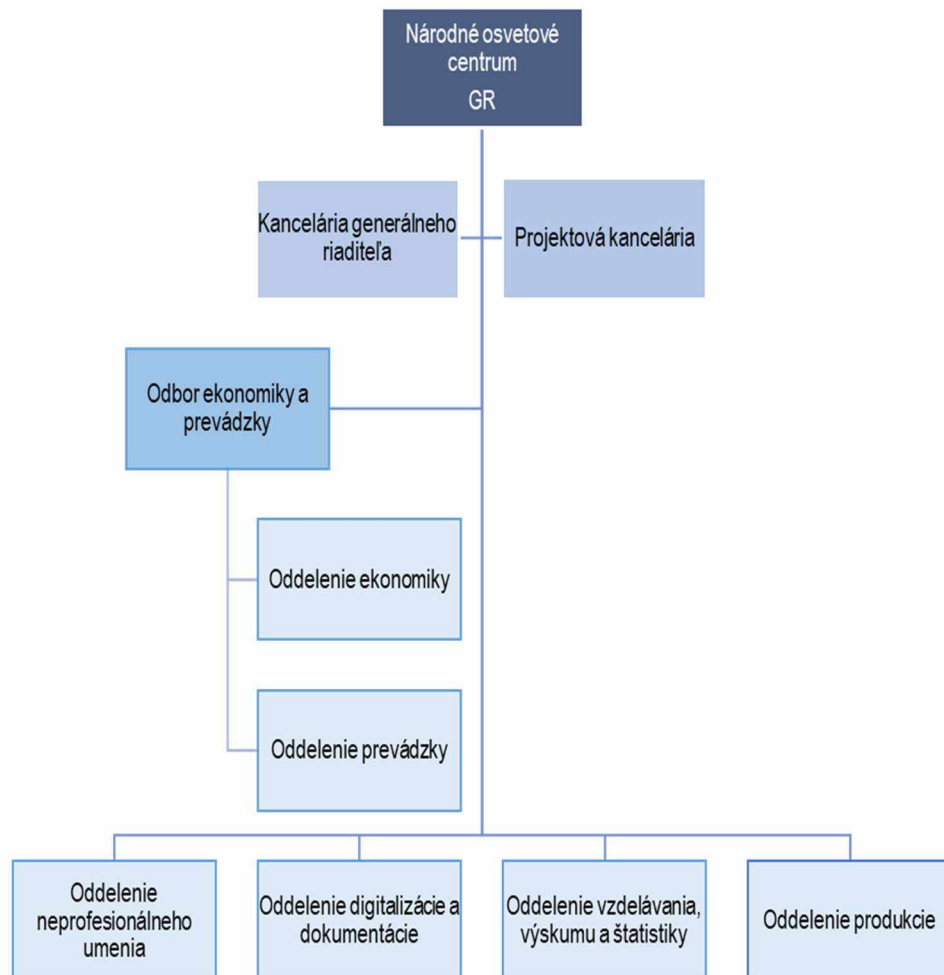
Národné osvetové centrum
GR

Kancelária generálneho riaditeľa

Projektová kancelária

Odbor ekonomiky a prevádzky

Oddelenie ekonomiky

Oddelenie prevádzky

Oddelenie neprofesionálneho umenia

Oddelenie digitalizácie a dokumentácie

Oddelenie vzdelávania, výskumu a štatistiky

Oddelenie produkcie